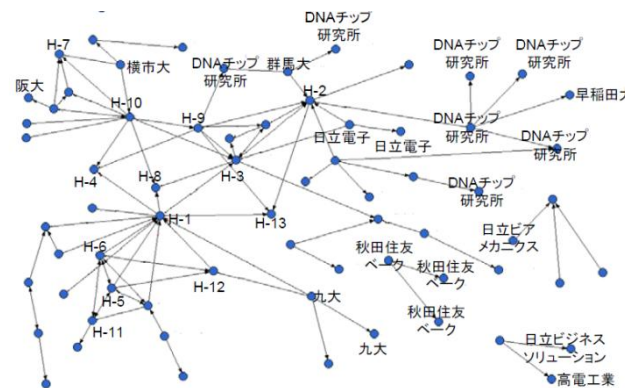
DNAチップ研究所

H-7

横市大

DNAチップ研究所

群馬大

DNAチップ研究所

DNAチップ研究所

阪大

H-10

H-2

早稲田大

H-9

DNAチップ研究所

DNAチップ研究所

日立電子

日立電子

H-4

H-8

H-3

DNAチップ研究所

H-1

H-13

日立ビアメカニクス

H-6

秋田住友ベーク

秋田住友ベーク

H-12

H-5

九大

H-11

秋田住友ベーク

九大

日立ビジネスソリューション

高電工業